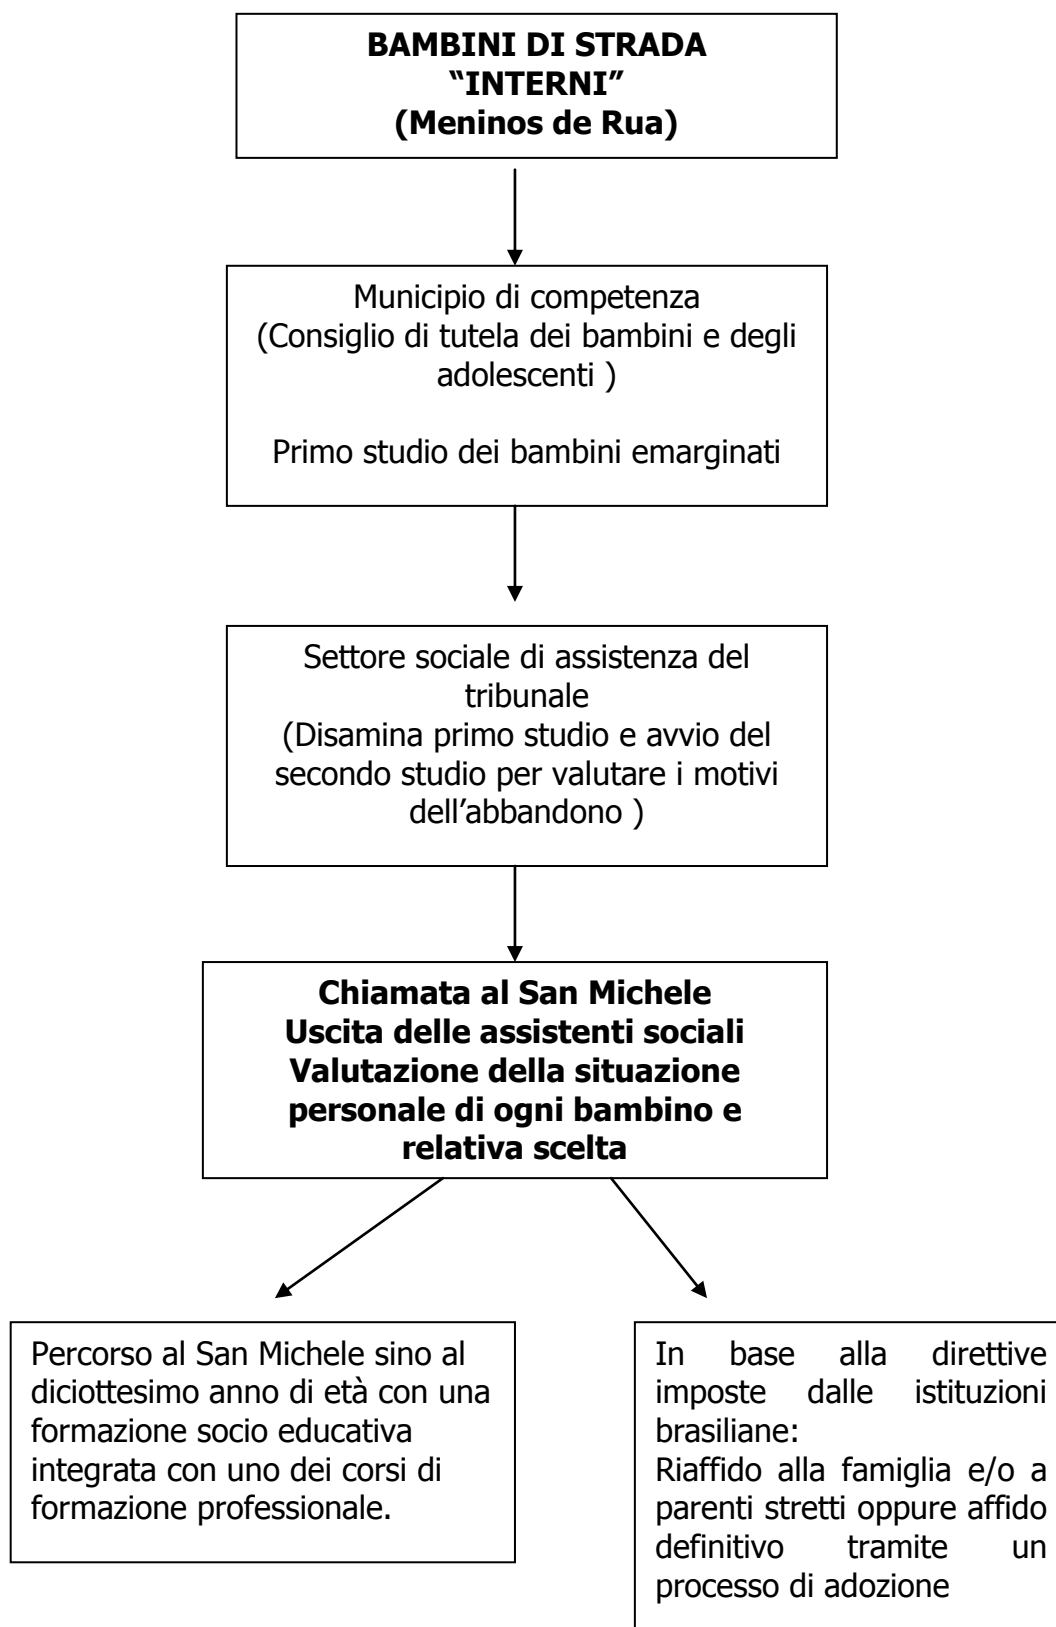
**BAMBINI DI STRADA "INTERNI" (Meninos de Rua)**

Municipio di competenza
(Consiglio di tutela dei bambini e degli adolescenti )

Primo studio dei bambini emarginati

Settore sociale di assistenza del tribunale
(Disamina primo studio e avvio del secondo studio per valutare i motivi dell'abbandono )

**Chiamata al San Michele
Uscita delle assistenti sociali
Valutazione della situazione personale di ogni bambino e relativa scelta**

Percorso al San Michele sino al diciottesimo anno di età con una formazione socio educativa integrata con uno dei corsi di formazione professionale.

In base alla direttive imposte dalle istituzioni brasiliane:
Riaffido alla famiglia e/o a parenti stretti oppure affido definitivo tramite un processo di adozione